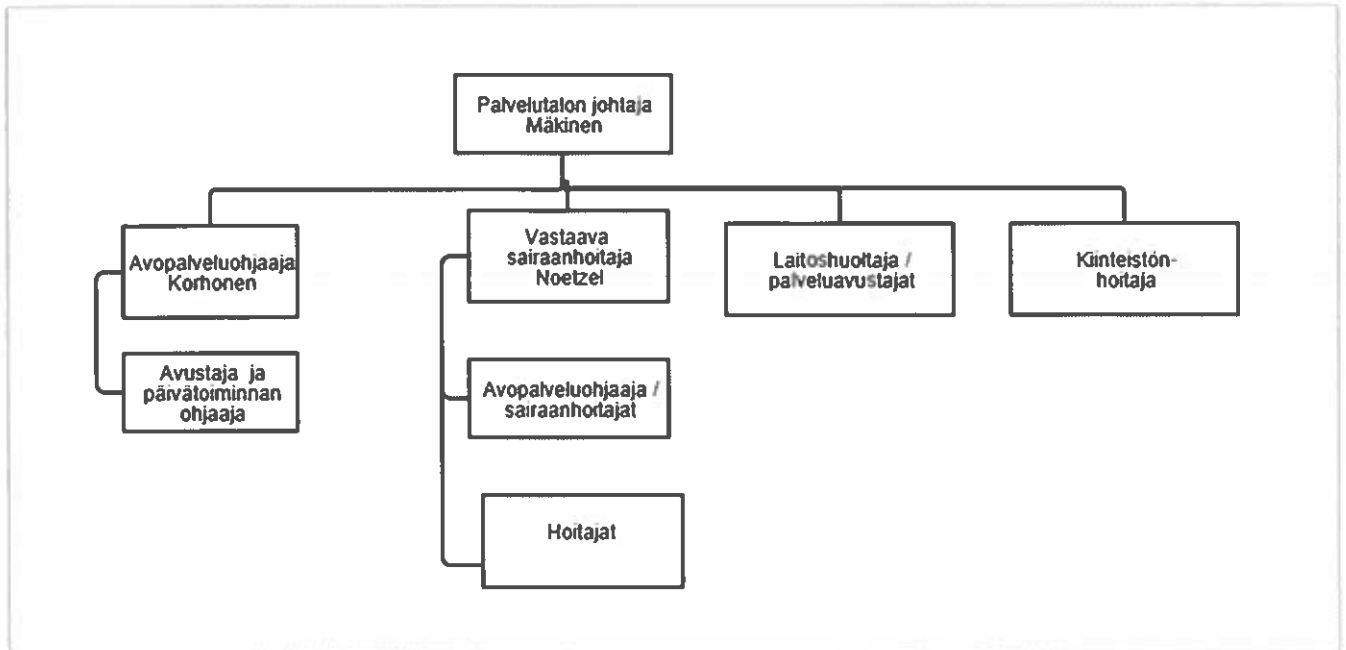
Palvelutalon johtaja Mäkinen

Avopalveluohjaaja Korhonen

Avustaja ja päivätoiminnan ohjaaja

Vastaava sairaanhoitaja Noetzel

Avopalveluohjaaja / sairaanhoitajat

Hoitajat

Laitoshuoltaja / palveluavustajat

Kiinteistön-hoitaja